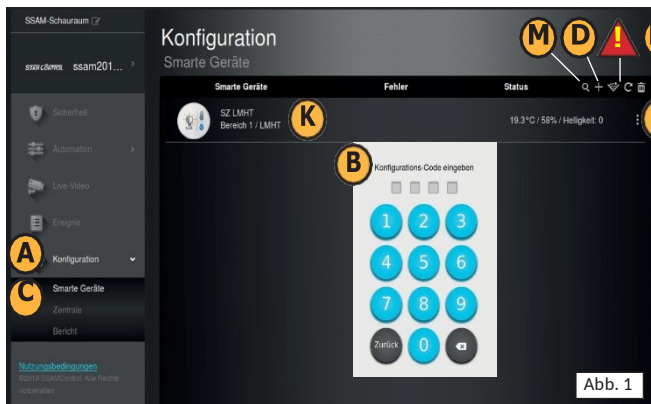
SSAM-Schauraum

SSAM CONTROL ssam201... ›

Sicherheit

Automation ›

Live-Video

Ereignis

A Konfiguration ˅

C Smarte Geräte

Zentrale

Bericht

Nutzungsbedingungen
©2019 SSAMControl. Alle Rechte vorbehalten

Konfiguration
Smarte Geräte

M D !

| Smarte Geräte | Fehler | Status |
|---|---|---|
| SZ LMHT Bereich 1 / LMHT K | | 19.3°C / 58% / Helligkeit: 0 |

B Konfigurations-Code eingeben

1 2 3
4 5 6
7 8 9
Zurück 0

Abb. 1